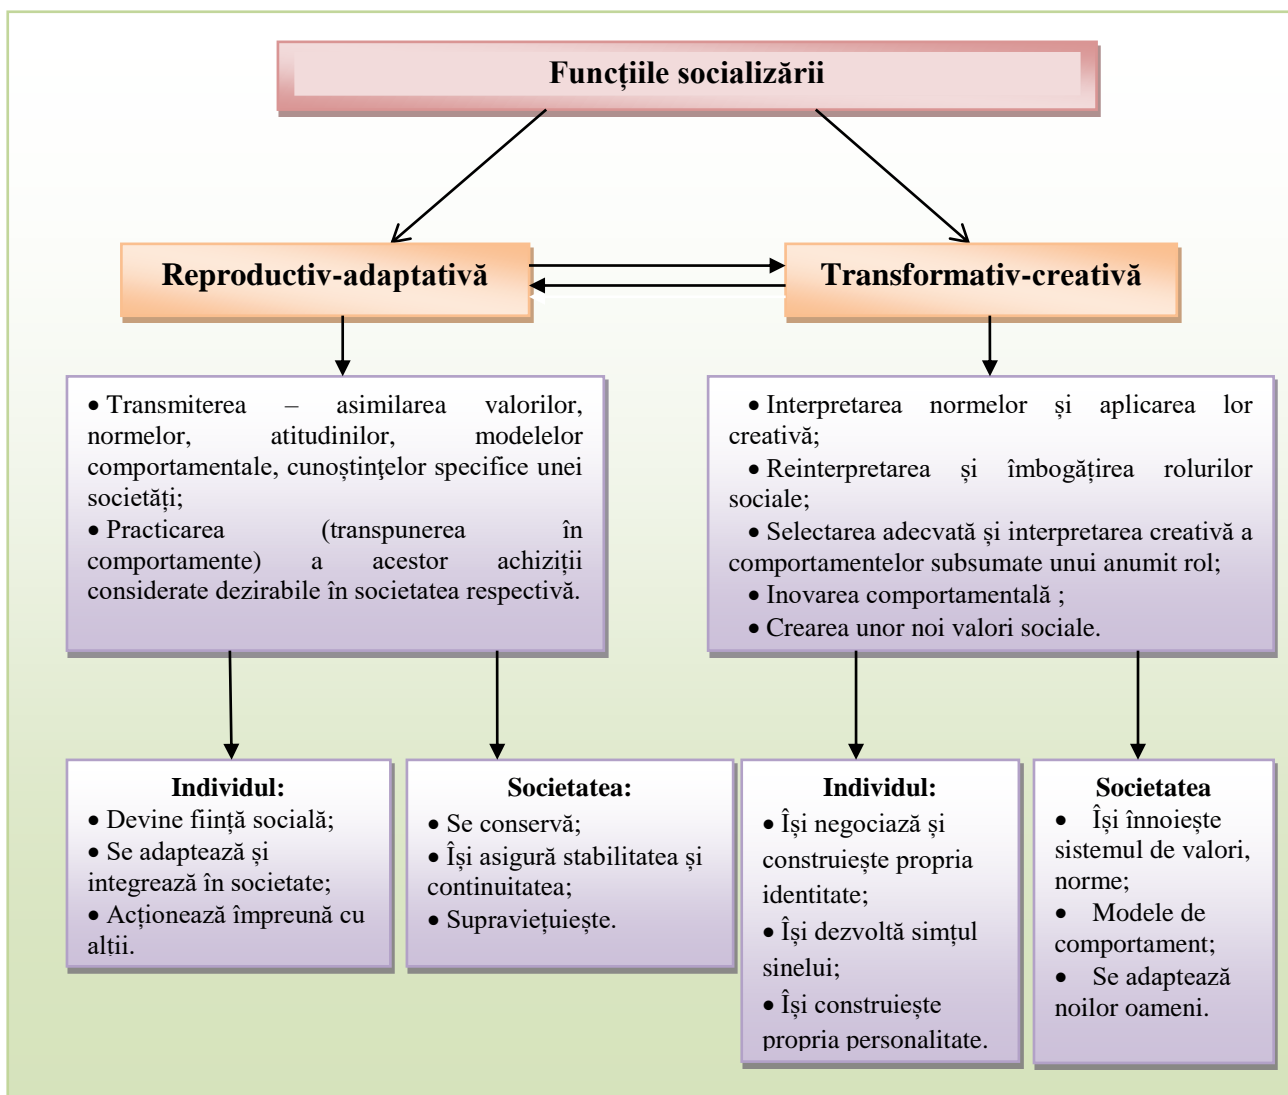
Funcțiile socializării

Reproductiv-adaptativă

Transformativ-creativă

• Transmiterea – asimilarea valorilor, normelor, atitudinilor, modelelor comportamentale, cunoștinţelor specifice unei societăți;
• Practicarea (transpunerea în comportamente) a acestor achiziții considerate dezirabile în societatea respectivă.

• Interpretarea normelor și aplicarea lor creativă;
• Reinterpretarea și îmbogățirea rolurilor sociale;
• Selectarea adecvată și interpretarea creativă a comportamentelor subsumate unui anumit rol;
• Inovarea comportamentală ;
• Crearea unor noi valori sociale.

Individul:
• Devine ființă socială;
• Se adaptează și integrează în societate;
• Acționează împreună cu alții.

Societatea:
• Se conservă;
• Își asigură stabilitatea și continuitatea;
• Supraviețuiește.

Individul:
• Își negociază și construiește propria identitate;
• Își dezvoltă simțul sinelui;
• Își construiește propria personalitate.

Societatea
• Își înnoiește sistemul de valori, norme;
• Modele de comportament;
• Se adaptează noilor oameni.